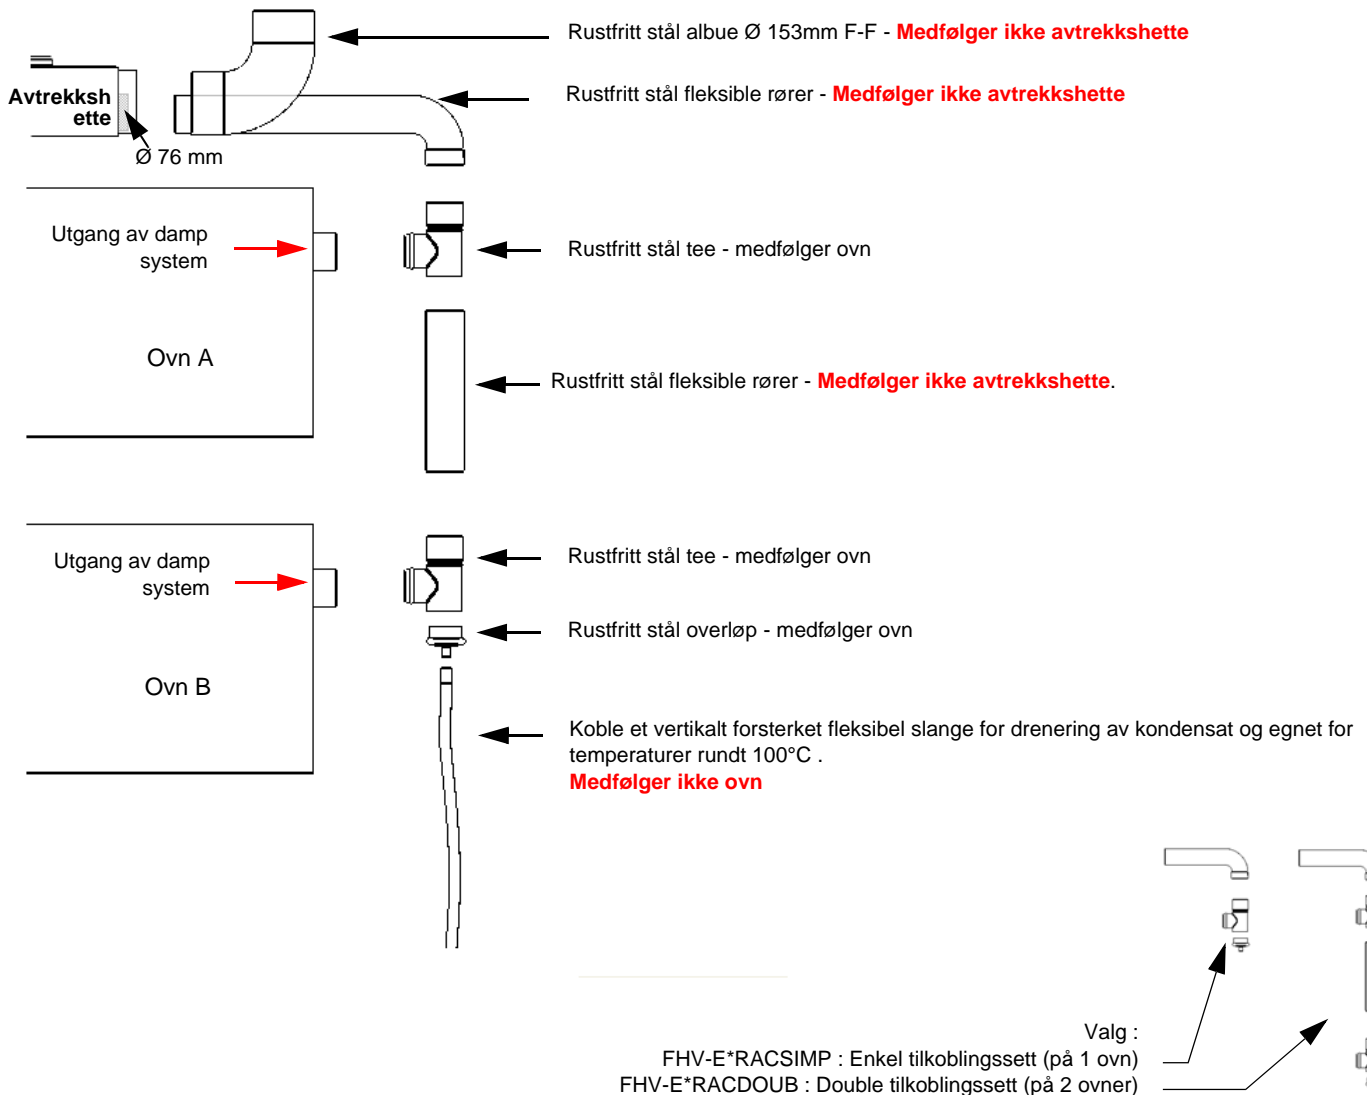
Rustfritt stål albue Ø 153mm F-F - Medfølger ikke avtrekkshette

Avtrekksh ette

Rustfritt stål fleksible rører - Medfølger ikke avtrekkshette

Ø 76 mm

Utgang av damp system

Rustfritt stål tee - medfølger ovn

Ovn A

Rustfritt stål fleksible rører - Medfølger ikke avtrekkshette.

Utgang av damp system

Rustfritt stål tee - medfølger ovn

Rustfritt stål overløp - medfølger ovn

Ovn B

Koble et vertikalt forsterket fleksibel slange for drenering av kondensat og egnet for temperaturer rundt 100°C .
Medfølger ikke ovn

Valg :
FHV-E*RACSIMP : Enkel tilkoblingssett (på 1 ovn)
FHV-E*RACDOUB : Double tilkoblingssett (på 2 ovner)